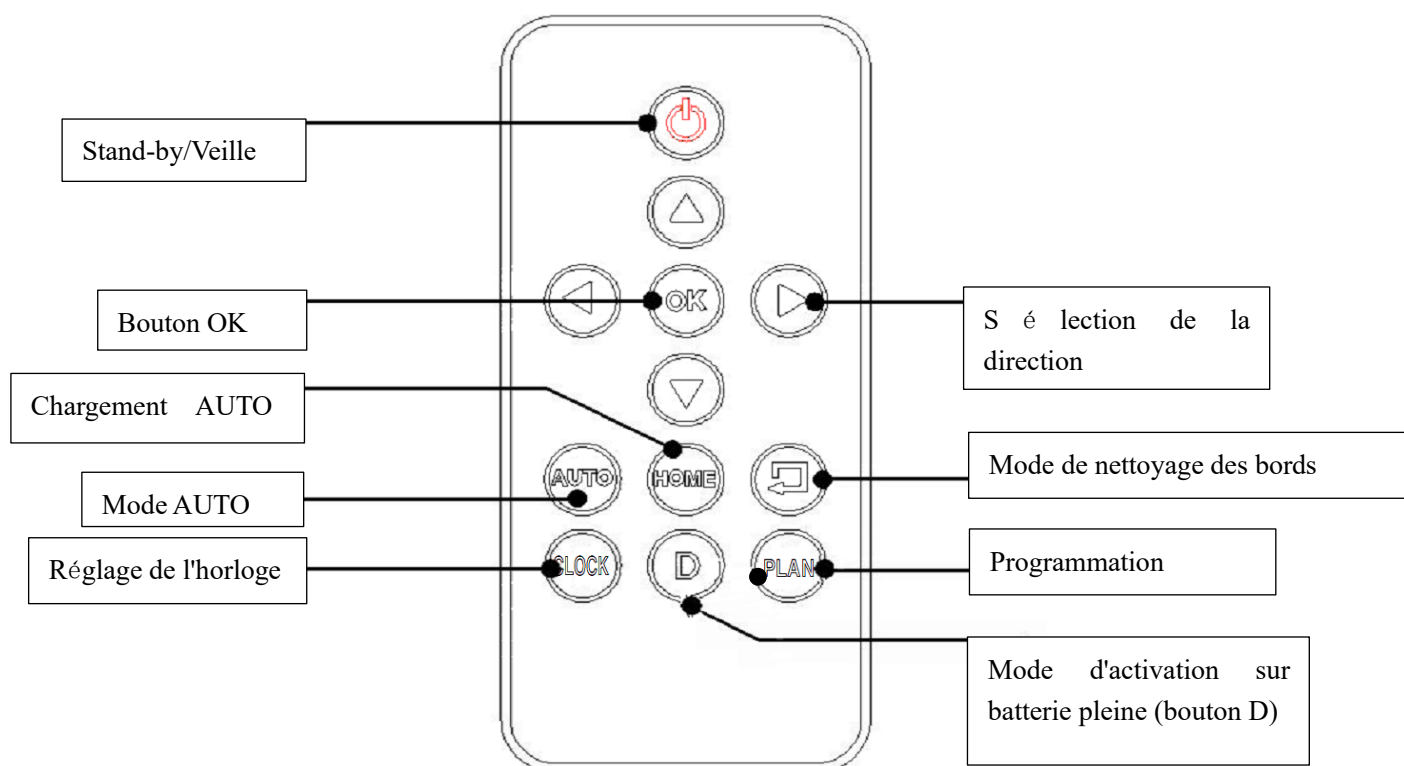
Stand-by/Veille

OK

Bouton OK

Sélection de la direction

Chargement AUTO

AUTO

HOME

Mode de nettoyage des bords

Mode AUTO

CLOCK

D

PLAN

Réglage de l'horloge

Programmation

Mode d'activation sur batterie pleine (bouton D)